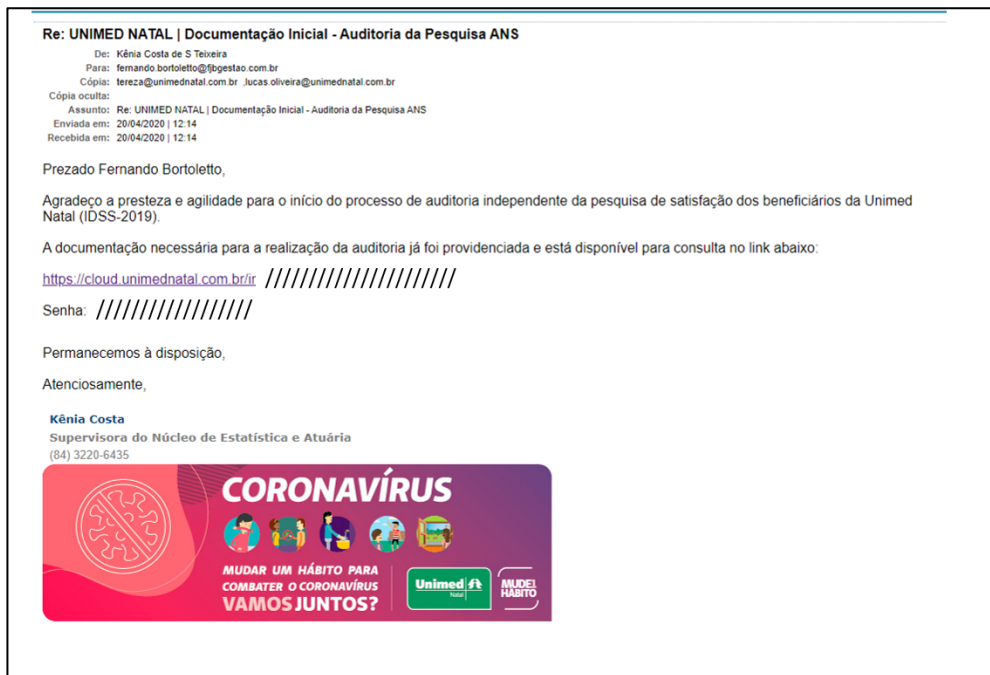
Re: UNIMED NATAL | Documentação Inicial - Auditoria da Pesquisa ANS

De: Kênia Costa de S Teixeira
Para: fernando.bortoletto@fjbgestao.com.br
Cópia: tereza@unimednatal.com.br ,lucas.oliveira@unimednatal.com.br
Cópia oculta:
Assunto: Re: UNIMED NATAL | Documentação Inicial - Auditoria da Pesquisa ANS
Enviada em: 20/04/2020 | 12:14
Recebida em: 20/04/2020 | 12:14

Prezado Fernando Bortoletto,

Agradeço a presteza e agilidade para o início do processo de auditoria independente da pesquisa de satisfação dos beneficiários da Unimed Natal (IDSS-2019).

A documentação necessária para a realização da auditoria já foi providenciada e está disponível para consulta no link abaixo:

https://cloud.unimednatal.com.br/ir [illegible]

Senha: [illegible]

Permanecemos à disposição,

Atenciosamente,

Kênia Costa
Supervisora do Núcleo de Estatística e Atuária
(84) 3220-6435

CORONAVÍRUS
MUDAR UM HÁBITO PARA COMBATER O CORONAVÍRUS VAMOS JUNTOS?
Unimed Natal
MUDE HÁBITO